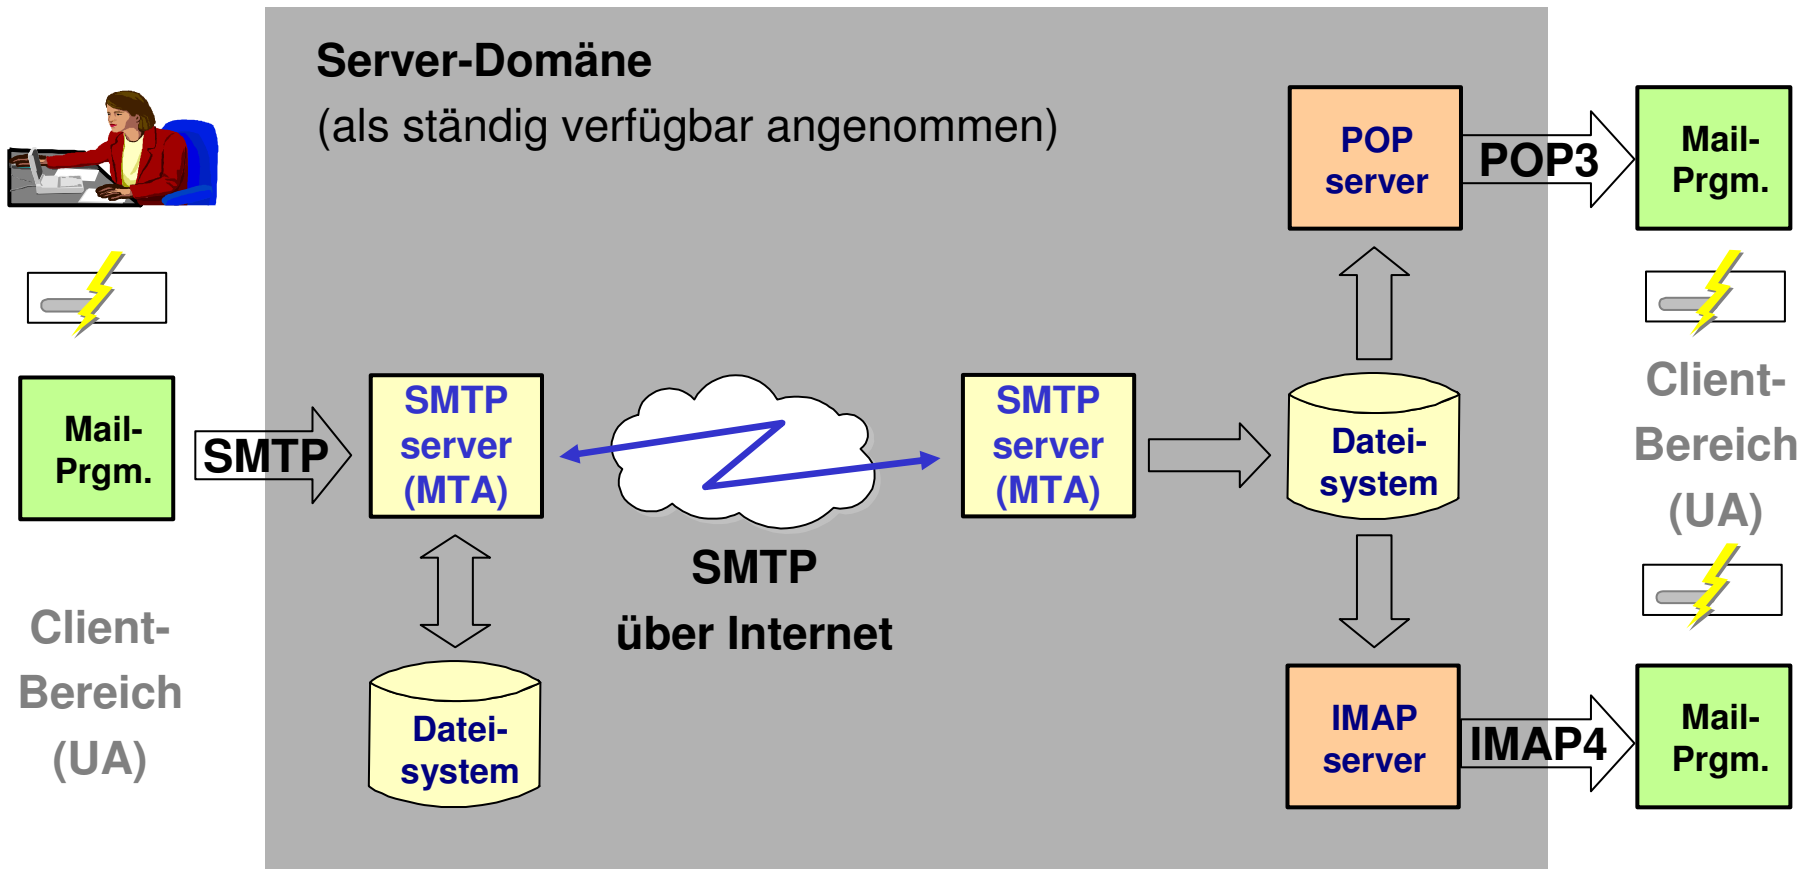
Server-Domäne

(als ständig verfügbar angenommen)

Mail-Prgm.

SMTP

SMTP server (MTA)

Datei-system

SMTP über Internet

SMTP server (MTA)

Datei-system

POP server

POP3

Mail-Prgm.

IMAP server

IMAP4

Mail-Prgm.

Client-Bereich (UA)

Client-Bereich (UA)